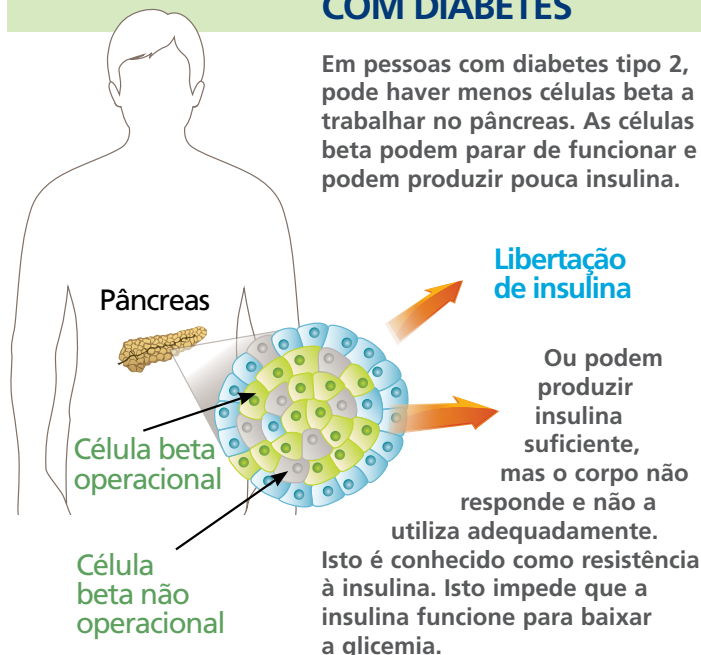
COM DIABETES

Em pessoas com diabetes tipo 2, pode haver menos células beta a trabalhar no pâncreas. As células beta podem parar de funcionar e podem produzir pouca insulina.

Libertação de insulina

Pâncreas

Ou podem produzir insulina suficiente, mas o corpo não responde e não a utiliza adequadamente. Isto é conhecido como resistência à insulina. Isto impede que a insulina funcione para baixar a glicemia.

Célula beta operacional

Célula beta não operacional